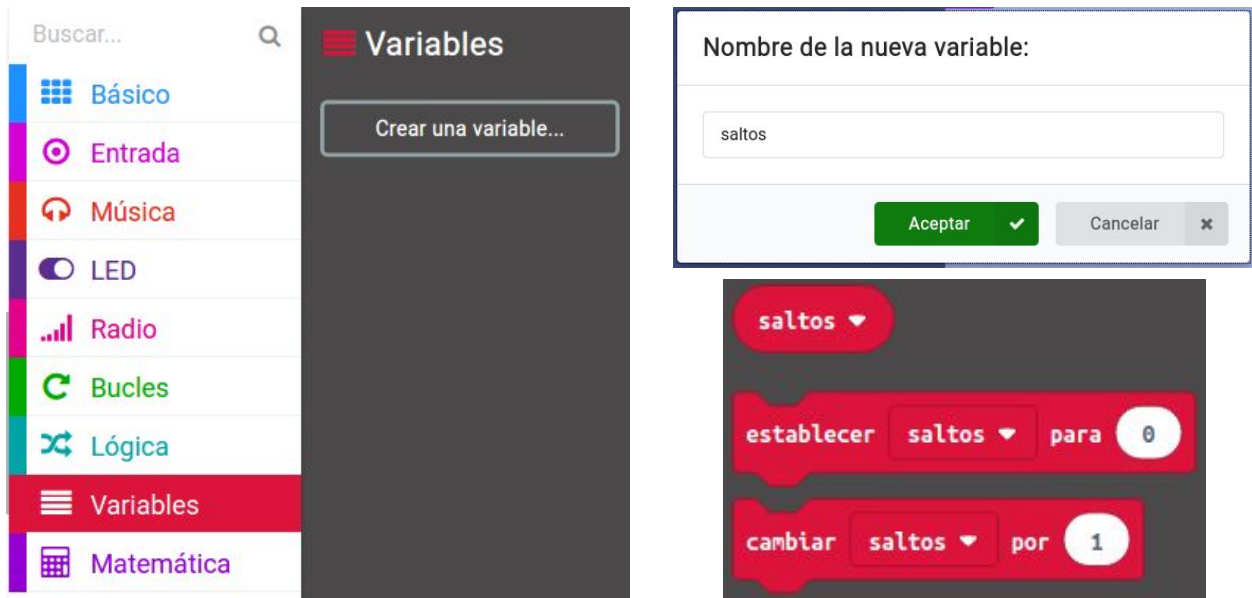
Buscar...

Básico

Entrada

Música

LED

Radio

Bucles

Lógica

Variables

Matemática

Variables

Crear una variable...

Nombre de la nueva variable:

saltos

Aceptar

Cancelar

saltos

establecer saltos para 0

cambiar saltos por 1